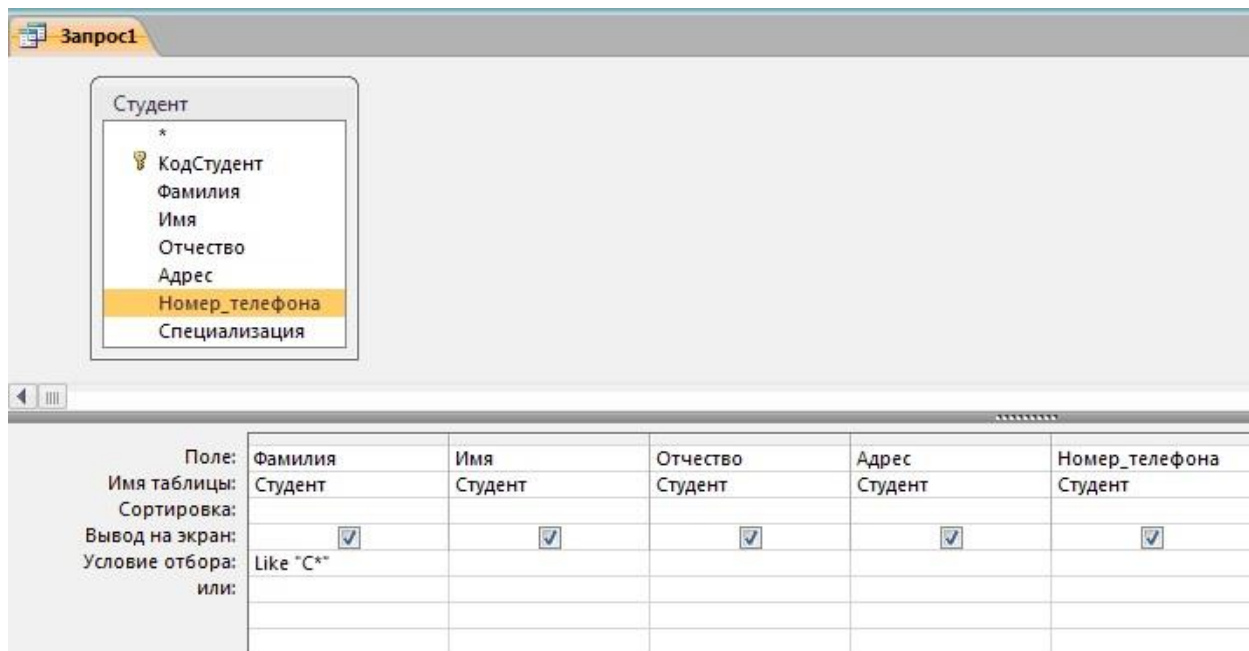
Запрос1

Студент
*
КодСтудент
Фамилия
Имя
Отчество
Адрес
Номер_телефона
Специализация

| | | | | | |
|---|---|---|---|---|---|
| Поле: | Фамилия | Имя | Отчество | Адрес | Номер_телефона |
| Имя таблицы: | Студент | Студент | Студент | Студент | Студент |
| Сортировка: | | | | | |
| Вывод на экран: | ☑ | ☑ | ☑ | ☑ | ☑ |
| Условие отбора: | Like "С*" | | | | |
| или: | | | | | |